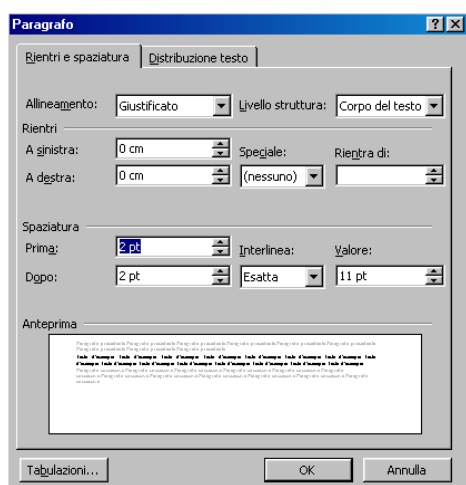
Paragrafo

?

X

Rientri e spaziatura

Distribuzione testo

Allineamento: Giustificato

Livello struttura: Corpo del testo

Rientri

A sinistra: 0 cm

Speciale:

Rientra di:

A destra: 0 cm

(nessuno)

Spaziatura

Prima: 2 pt

Interlinea:

Valore:

Dopo: 2 pt

Esatta

11 pt

Anteprima

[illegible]

Tabulazioni...

OK

Annulla